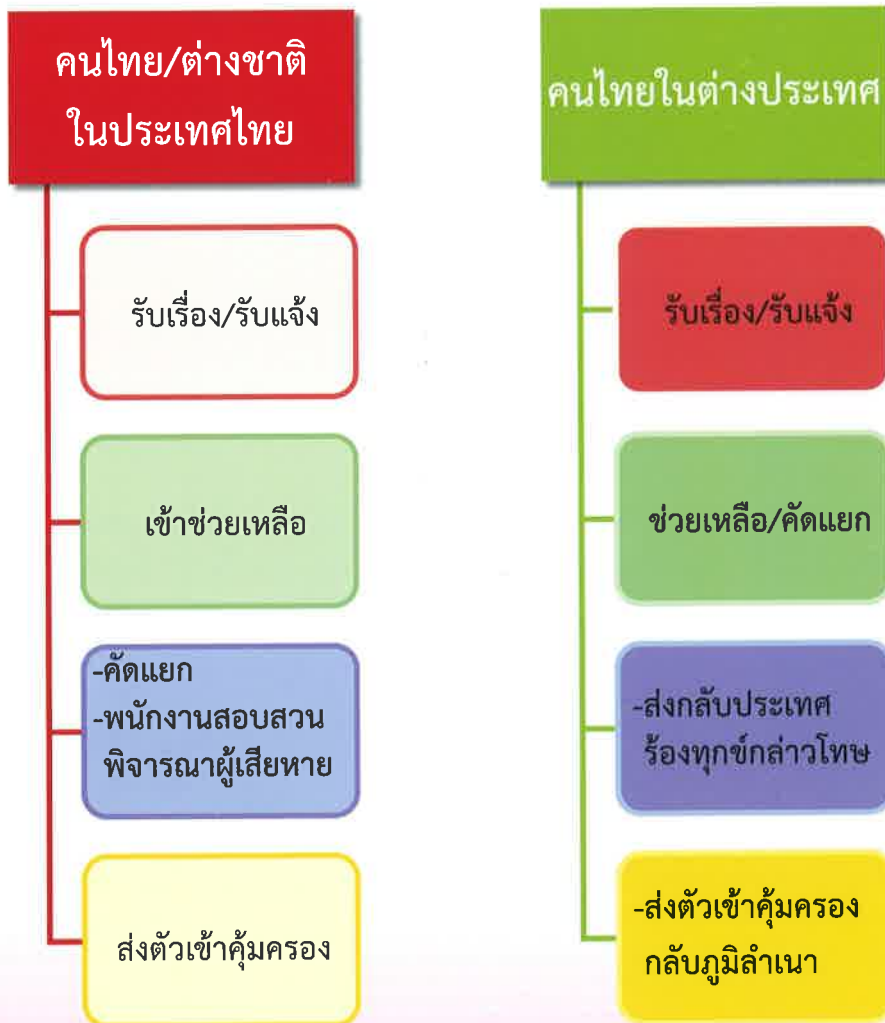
คนไทย/ต่างชาติ
ในประเทศไทย

รับเรื่อง/รับแจ้ง

เข้าช่วยเหลือ

-คัดแยก
-พนักงานสอบสวน
พิจารณาผู้เสียหาย

ส่งตัวเข้าคุ้มครอง

คนไทยในต่างประเทศ

รับเรื่อง/รับแจ้ง

ช่วยเหลือ/คัดแยก

-ส่งกลับประเทศ
ร้องทุกข์กล่าวโทษ

-ส่งตัวเข้าคุ้มครอง
กลับภูมิลำเนา